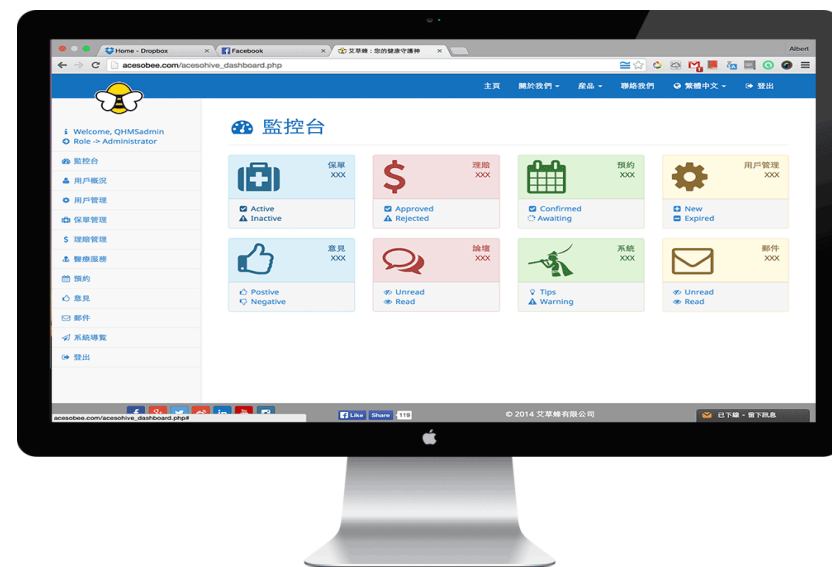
Home - Dropbox
Facebook
艾草蜂：您的健康守護神
Albert
acesobee.com/acesohive_dashboard.php

主頁
關於我們
產品
聯絡我們
繁體中文
登出

Welcome, QHMSadmin
Role -> Administrator

監控台
用戶概況
用戶管理
保單管理
理賠管理
醫療服務
預約
意見
郵件
系統導覧
登出

監控台

保單
XXX
Active
Inactive

理賠
XXX
Approved
Rejected

預約
XXX
Confirmed
Awaiting

用戶管理
XXX
New
Expired

意見
XXX
Postive
Negative

論壇
XXX
Unread
Read

系統
XXX
Tips
Warning

郵件
XXX
Unread
Read

acesobee.com/acesohive_dashboard.php#
Like Share 119
© 2014 艾草蜂有限公司
已下線 - 留下訊息